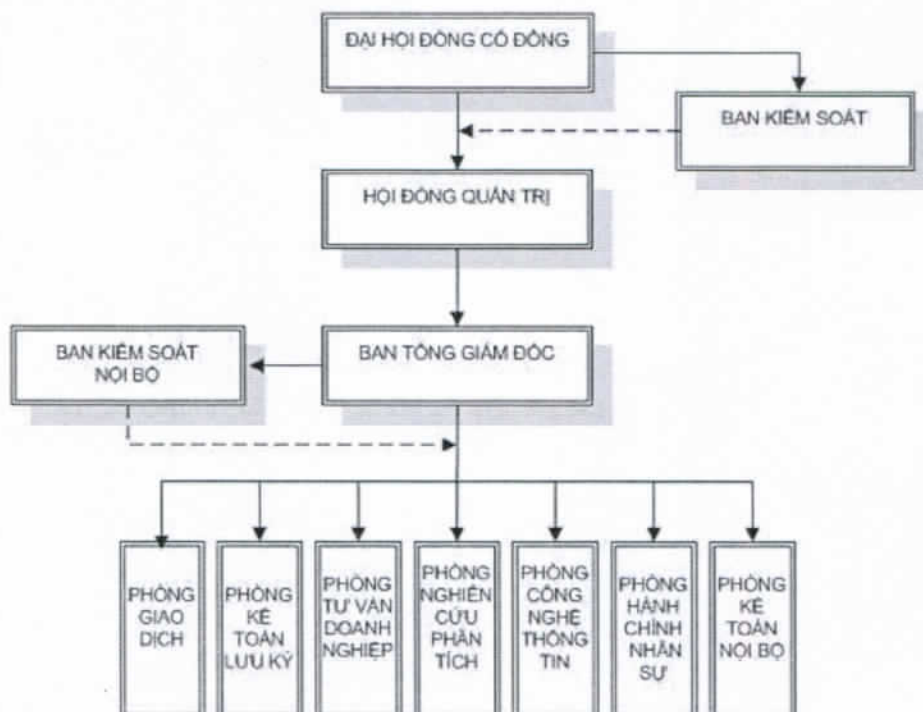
ĐẠI HỘI ĐỒNG CỔ ĐÔNG

BAN KIỂM SOÁT

HỘI ĐỒNG QUẢN TRỊ

BAN KIỂM SOÁT NỘI BỘ

BAN TỔNG GIÁM ĐỐC

PHÒNG GIAO DỊCH

PHÒNG KẾ TOÁN LƯU KÝ

PHÒNG TƯ VẤN DOANH NGHIỆP

PHÒNG NGHIÊN CỨU PHÂN TÍCH

PHÒNG CÔNG NGHỆ THÔNG TIN

PHÒNG HÀNH CHÍNH NHÂN SỰ

PHÒNG KẾ TOÁN NỘI BỘ